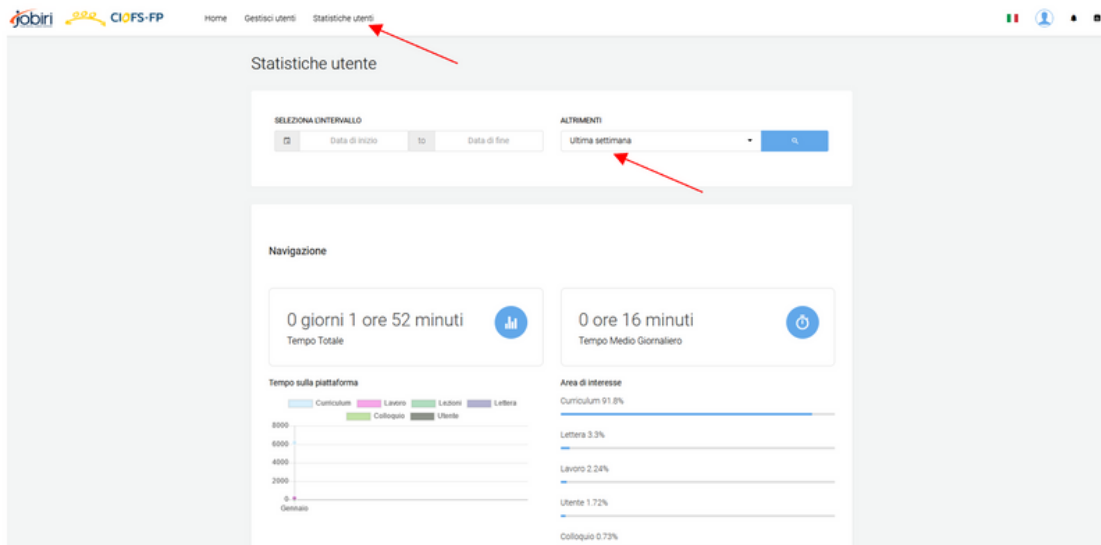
jobiri CIOFS-FP Home Gestisci utenti Statistiche utenti

Statistiche utente

SELEZIONA L'INTERVALLO
Data di inizio to Data di fine

ALTRIMENTI
Ultima settimana

Navigazione

0 giorni 1 ore 52 minuti
Tempo Totale

0 ore 16 minuti
Tempo Medio Giornaliero

Tempo sulla piattaforma

Curriculum Lavoro Lezioni Lettera Colloquio Utente

8000
6000
4000
2000
0
Gennaio

Area di interesse

Curriculum 91.8%

Lettera 3.3%

Lavoro 2.24%

Utente 1.72%

Colloquio 0.73%